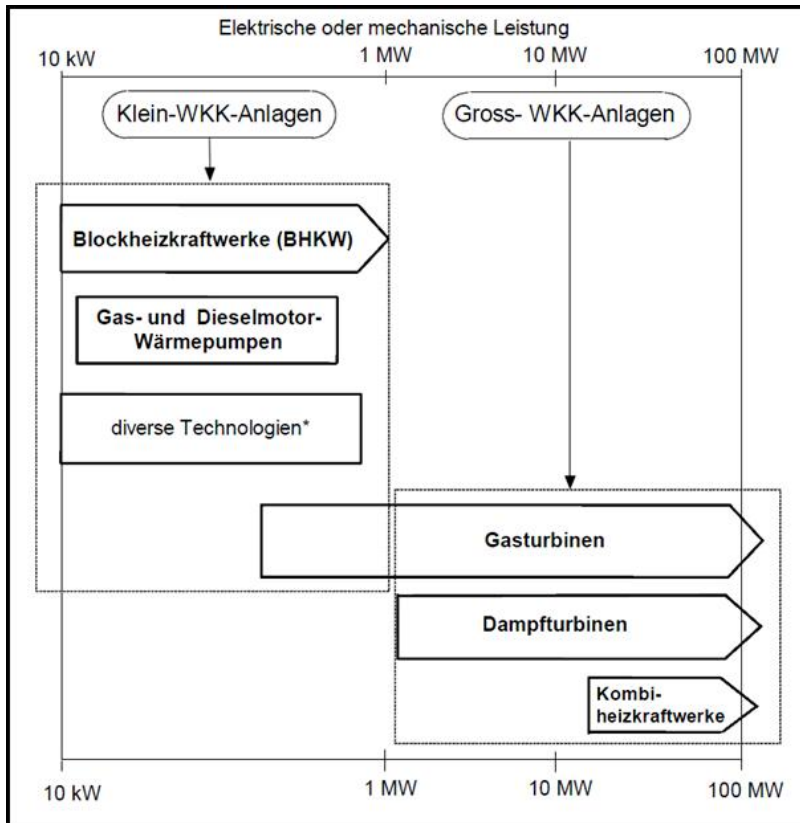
Elektrische oder mechanische Leistung

10 kW

1 MW

10 MW

100 MW

Klein-WKK-Anlagen

Gross- WKK-Anlagen

Blockheizkraftwerke (BHKW)

Gas- und Dieselmotor-Wärmepumpen

diverse Technologien*

Gasturbinen

Dampfturbinen

Kombiheizkraftwerke

10 kW

1 MW

10 MW

100 MW